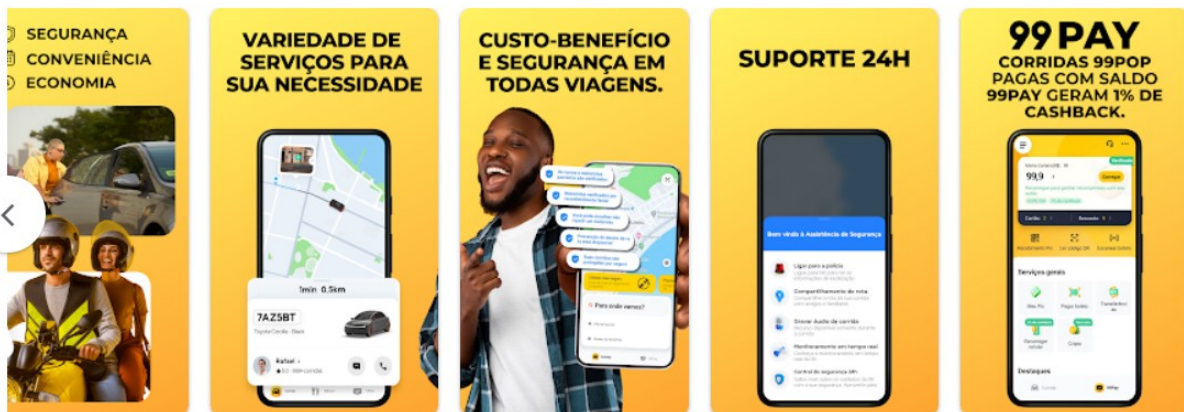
SEGURANÇA
CONVENIÊNCIA
ECONOMIA

VARIEDADE DE SERVIÇOS PARA SUA NECESSIDADE

1min 0.5km
7AZ5BT
Rafael

CUSTO-BENEFÍCIO E SEGURANÇA EM TODAS VIAGENS.

Para onde vamos?

SUPORTE 24H

Bem-vindo à Assistência de Segurança
Ligar para a polícia
Compartilhamento de rota
Gravar Áudio da corrida
Monitoramento em tempo real
Central de segurança 24h

99 PAY
CORRIDAS 99POP PAGAS COM SALDO 99PAY GERAM 1% DE CASHBACK.

99,9
Serviços gerais
Destaques